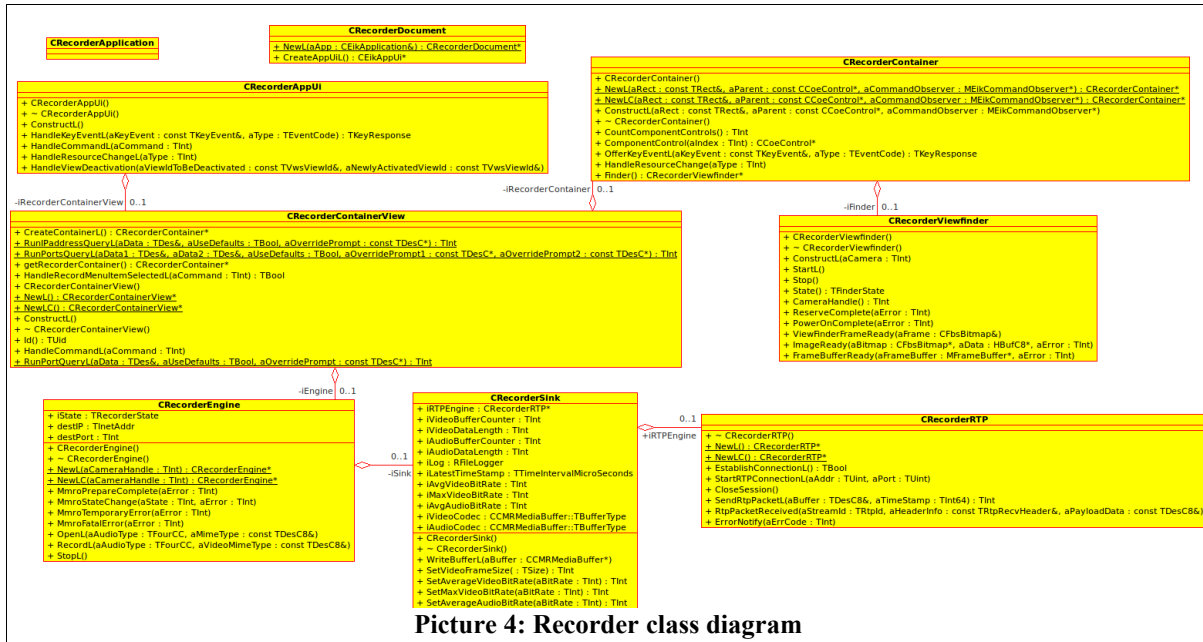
CRecorderApplication

CRecorderDocument

+ NewL(aApp : CEikApplication&) : CRecorderDocument*
+ CreateAppUiL() : CEikAppUi*

CRecorderAppUi

+ CRecorderAppUi()
+ ~ CRecorderAppUi()
+ ConstructL()
+ HandleKeyEventL(aKeyEvent : const TKeyEvent&, aType : TEventCode) : TKeyResponse
+ HandleCommandL(aCommand : TInt)
+ HandleResourceChangeL(aType : TInt)
+ HandleViewDeactivation(aViewIdToBeDeactivated : const TVwsViewId&, aNewlyActivatedViewId : const TVwsViewId&)

CRecorderContainer

+ CRecorderContainer()
+ NewL(aRect : const TRect&, aParent : const CCoeControl*, aCommandObserver : MEikCommandObserver*) : CRecorderContainer*
+ NewLC(aRect : const TRect&, aParent : const CCoeControl*, aCommandObserver : MEikCommandObserver*) : CRecorderContainer*
+ ConstructL(aRect : const TRect&, aParent : const CCoeControl*, aCommandObserver : MEikCommandObserver*)
+ ~ CRecorderContainer()
+ CountComponentControls() : TInt
+ ComponentControl(aIndex : TInt) : CCoeControl*
+ OfferKeyEventL(aKeyEvent : const TKeyEvent&, aType : TEventCode) : TKeyResponse
+ HandleResourceChange(aType : TInt)
+ Finder() : CRecorderViewfinder*

-iRecorderContainerView 0..1

-iRecorderContainer 0..1

-iFinder 0..1

CRecorderContainerView

+ CreateContainerL() : CRecorderContainer*
+ RunIPaddressQueryL(aData : TDes&, aUseDefaults : TBool, aOverridePrompt : const TDesC*) : TInt
+ RunPortsQueryL(aData1 : TDes&, aData2 : TDes&, aUseDefaults : TBool, aOverridePrompt1 : const TDesC*, aOverridePrompt2 : const TDesC*) : TInt
+ getRecorderContainer() : CRecorderContainer*
+ HandleRecordMenuItemSelectedL(aCommand : TInt) : TBool
+ CRecorderContainerView()
+ NewL() : CRecorderContainerView*
+ NewLC() : CRecorderContainerView*
+ ConstructL()
+ ~ CRecorderContainerView()
+ Id() : TUid
+ HandleCommandL(aCommand : TInt)
+ RunPortQueryL(aData : TDes&, aUseDefaults : TBool, aOverridePrompt : const TDesC*) : TInt

CRecorderViewfinder

+ CRecorderViewfinder()
+ ~ CRecorderViewfinder()
+ ConstructL(aCamera : TInt)
+ StartL()
+ Stop()
+ State() : TFinderState
+ CameraHandle() : TInt
+ ReserveComplete(aError : TInt)
+ PowerOnComplete(aError : TInt)
+ ViewFinderFrameReady(aFrame : CFbsBitmap&)
+ ImageReady(aBitmap : CFbsBitmap*, aData : HBufC8*, aError : TInt)
+ FrameBufferReady(aFrameBuffer : MFrameBuffer*, aError : TInt)

-iEngine 0..1

CRecorderEngine

+ iState : TRecorderState
+ destIP : TInetAddr
+ destPort : TInt
+ CRecorderEngine()
+ ~ CRecorderEngine()
+ NewL(aCameraHandle : TInt) : CRecorderEngine*
+ NewLC(aCameraHandle : TInt) : CRecorderEngine*
+ MmroPrepareComplete(aError : TInt)
+ MmroStateChange(aState : TInt, aError : TInt)
+ MmroTemporaryError(aError : TInt)
+ MmroFatalError(aError : TInt)
+ OpenL(aAudioType : TFourCC, aMimeType : const TDesC8&)
+ RecordL(aAudioType : TFourCC, aVideoMimeType : const TDesC8&)
+ StopL()

0..1
-iSink

CRecorderSink

+ iRTPEngine : CRecorderRTP*
+ iVideoBufferCounter : TInt
+ iVideoDataLength : TInt
+ iAudioBufferCounter : TInt
+ iAudioDataLength : TInt
+ iLog : RFileLogger
+ iLatestTimeStamp : TTimeIntervalMicroSeconds
+ iAvgVideoBitRate : TInt
+ iMaxVideoBitRate : TInt
+ iAvgAudioBitRate : TInt
+ iVideoCodec : CCMRMediaBuffer::TBufferType
+ iAudioCodec : CCMRMediaBuffer::TBufferType
+ CRecorderSink()
+ ~ CRecorderSink()
+ WriteBufferL(aBuffer : CCMRMediaBuffer*)
+ SetVideoFrameSize( : TSize) : TInt
+ SetAverageVideoBitRate(aBitRate : TInt) : TInt
+ SetMaxVideoBitRate(aBitRate : TInt) : TInt
+ SetAverageAudioBitRate(aBitRate : TInt) : TInt

0..1
+iRTPEngine

CRecorderRTP

+ ~ CRecorderRTP()
+ NewL() : CRecorderRTP*
+ NewLC() : CRecorderRTP*
+ EstablishConnectionL() : TBool
+ StartRTPConnectionL(aAddr : TUint, aPort : TUint)
+ CloseSession()
+ SendRtpPacketL(aBuffer : TDesC8&, aTimeStamp : TInt64) : TInt
+ RtpPacketReceived(aStreamId : TRtpId, aHeaderInfo : const TRtpRecvHeader&, aPayloadData : const TDesC8&)
+ ErrorNotify(aErrCode : TInt)

Picture 4: Recorder class diagram